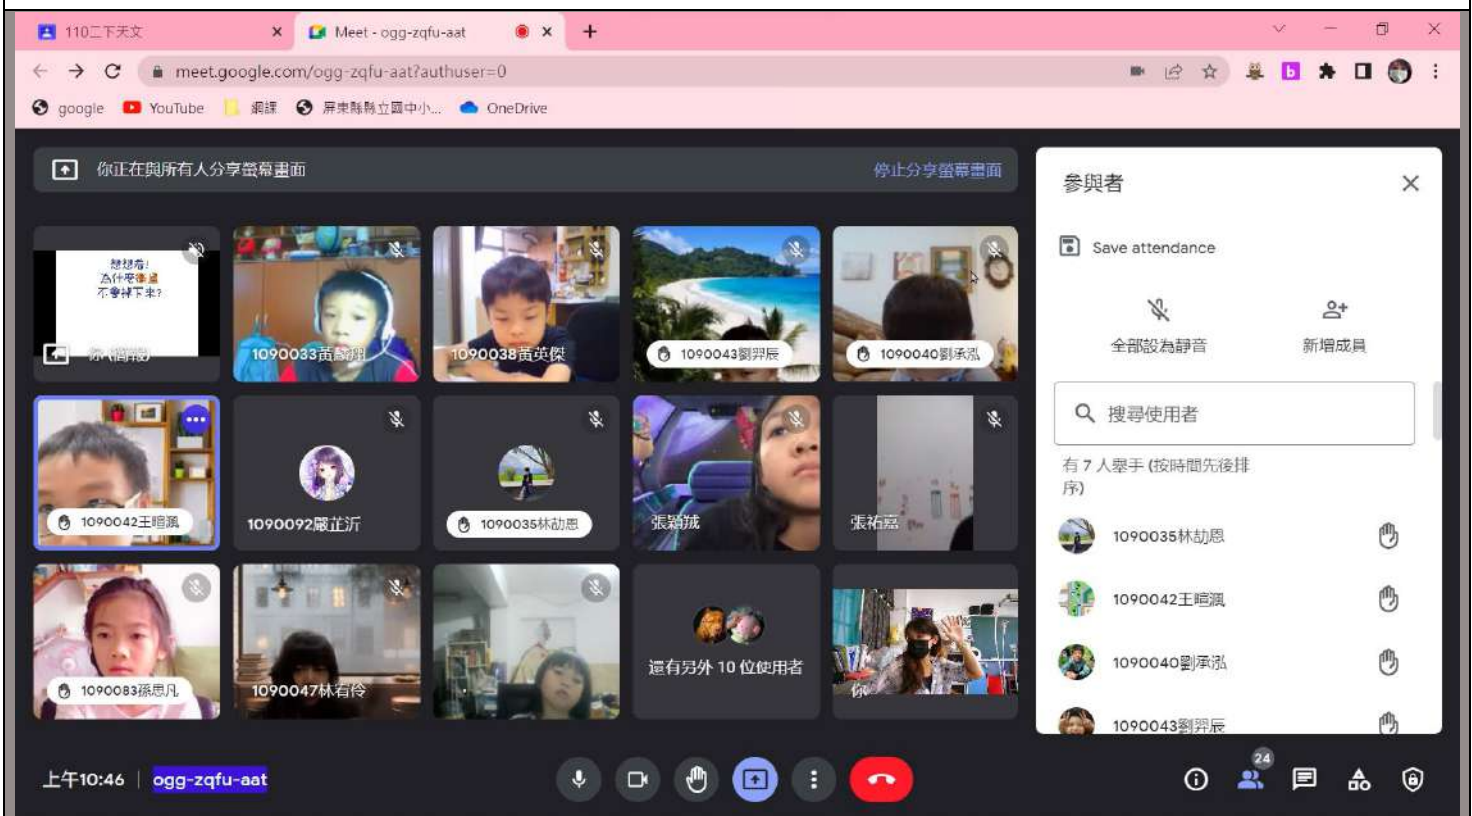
110二下天文 ×
Meet - ogg-zqfu-aat ×
+

meet.google.com/ogg-zqfu-aat?authuser=0

google YouTube 網課 屏東縣縣立國中小... OneDrive

你正在與所有人分享螢幕畫面
停止分享螢幕畫面

想想看!
為什麼衛星
不會掉下來?

你 (簡報)
1090033黃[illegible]
1090038黃英傑
1090043劉羿辰
1090040劉承泓
1090042王暐溷
1090092嚴芷沂
1090035林劼恩
張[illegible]
張祐嘉
1090083孫恩凡
1090047林宥伶
還有另外 10 位使用者
你

參與者
Save attendance
全部設為靜音
新增成員
搜尋使用者
有 7 人舉手 (按時間先後排序)
1090035林劼恩
1090042王暐溷
1090040劉承泓
1090043劉羿辰

上午10:46
ogg-zqfu-aat
24